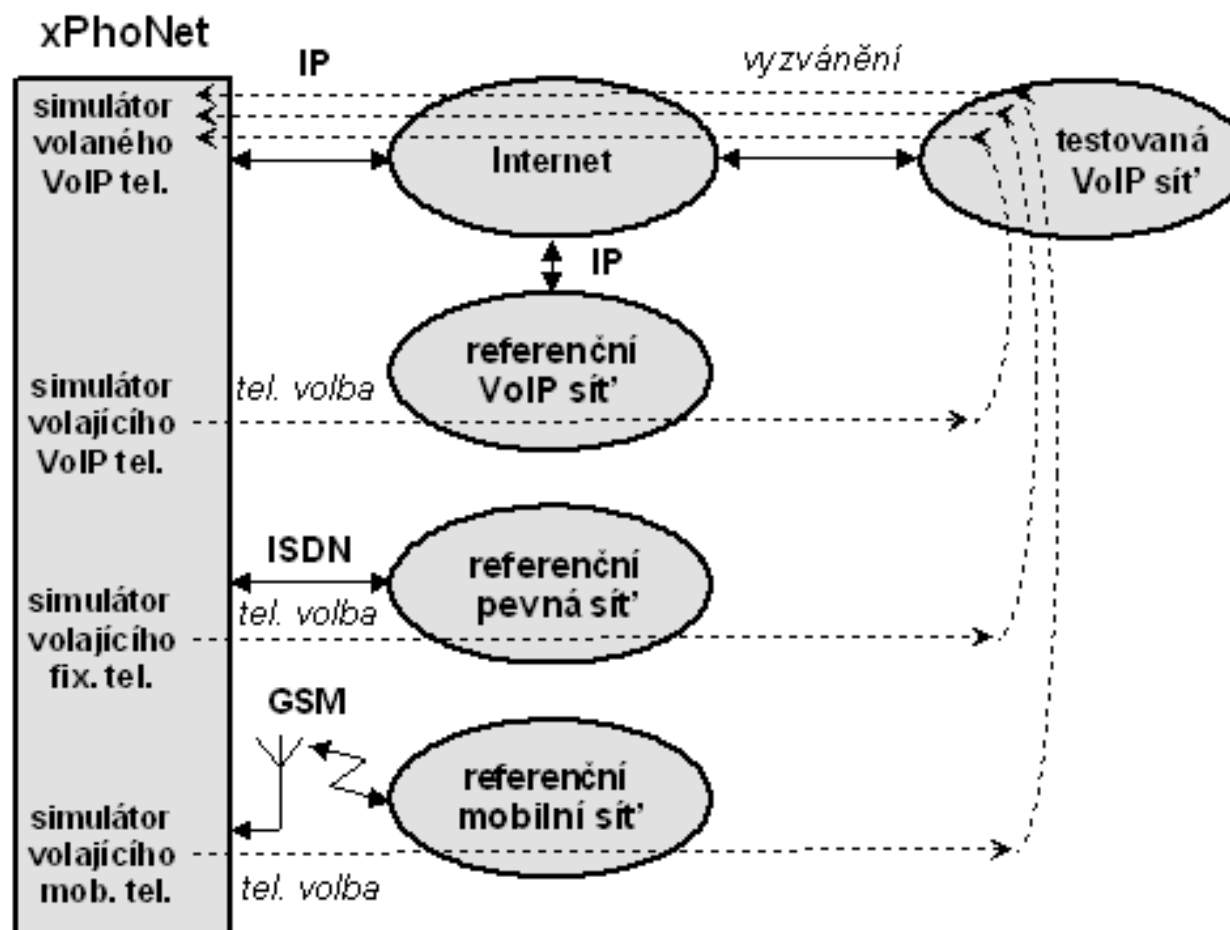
xPhoNet

IP

vyzvánění

simulátor volaného VoIP tel.

Internet

testovaná VoIP síť

IP

referenční VoIP síť

simulátor volajícího VoIP tel.

tel. volba

ISDN

referenční pevná síť

simulátor volajícího fix. tel.

tel. volba

GSM

referenční mobilní síť

simulátor volajícího mob. tel.

tel. volba